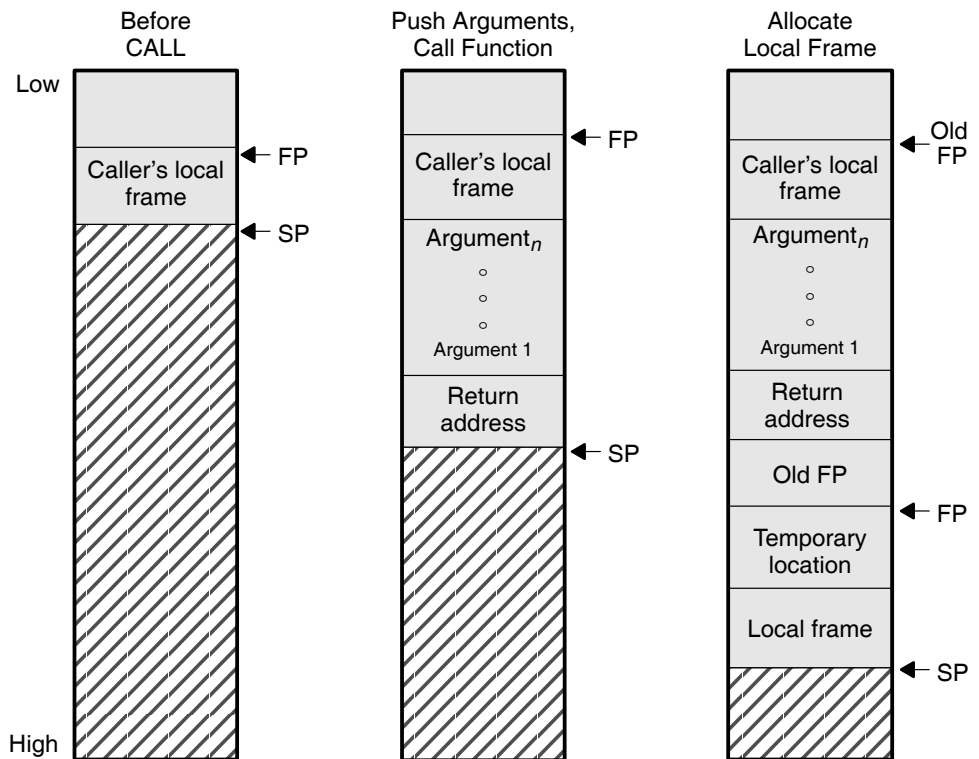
Before CALL

Low

Caller's local frame

FP

SP

High

Push Arguments, Call Function

FP

Caller's local frame

Argument$_n$

Argument 1

Return address

SP

Allocate Local Frame

Old FP

Caller's local frame

Argument$_n$

Argument 1

Return address

Old FP

FP

Temporary location

Local frame

SP